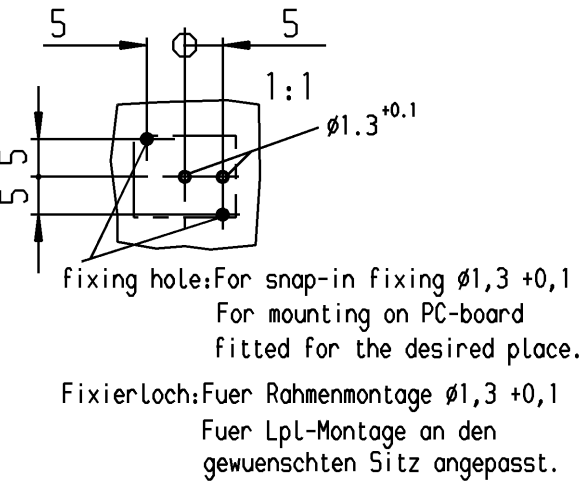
5

5

1:1

ø1.3$^{+0.1}$

5

5

fixing hole:For snap-in fixing ø1,3 +0,1
For mounting on PC-board
fitted for the desired place.

Fixierloch:Fuer Rahmenmontage ø1,3 +0,1
Fuer Lpl-Montage an den
gewuenschten Sitz angepasst.